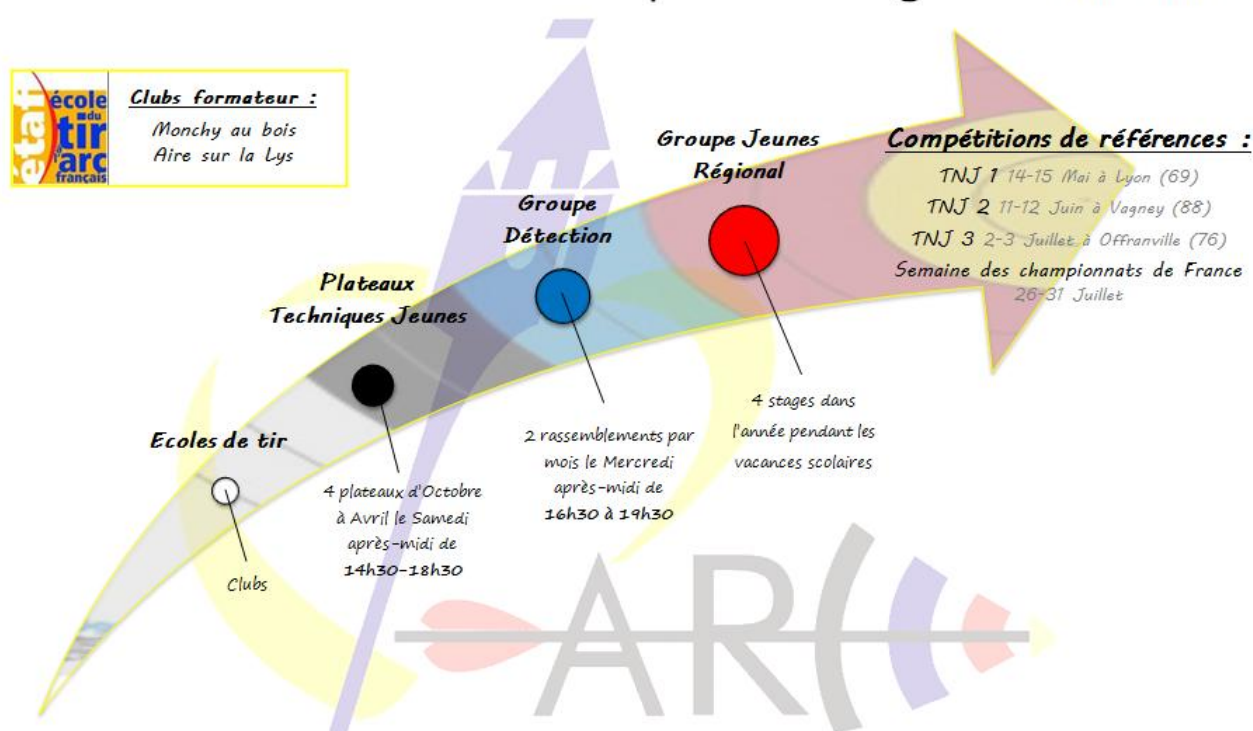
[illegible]

étaf école du tir à l'arc français

Clubs formateur :
Monchy au bois
Aire sur la Lys

Compétitions de références :
TNJ 1 14-15 Mai à Lyon (69)
TNJ 2 11-12 Juin à Vagney (88)
TNJ 3 2-3 Juillet à Offranville (76)
Semaine des championnats de France 26-31 Juillet

Groupe Jeunes Régional

Groupe Détection

Plateaux Techniques Jeunes

Ecoles de tir

Clubs

4 plateaux d'Octobre à Avril le Samedi après-midi de 14h30-18h30

2 rassemblements par mois le Mercredi après-midi de 16h30 à 19h30

4 stages dans l'année pendant les vacances scolaires

ARC